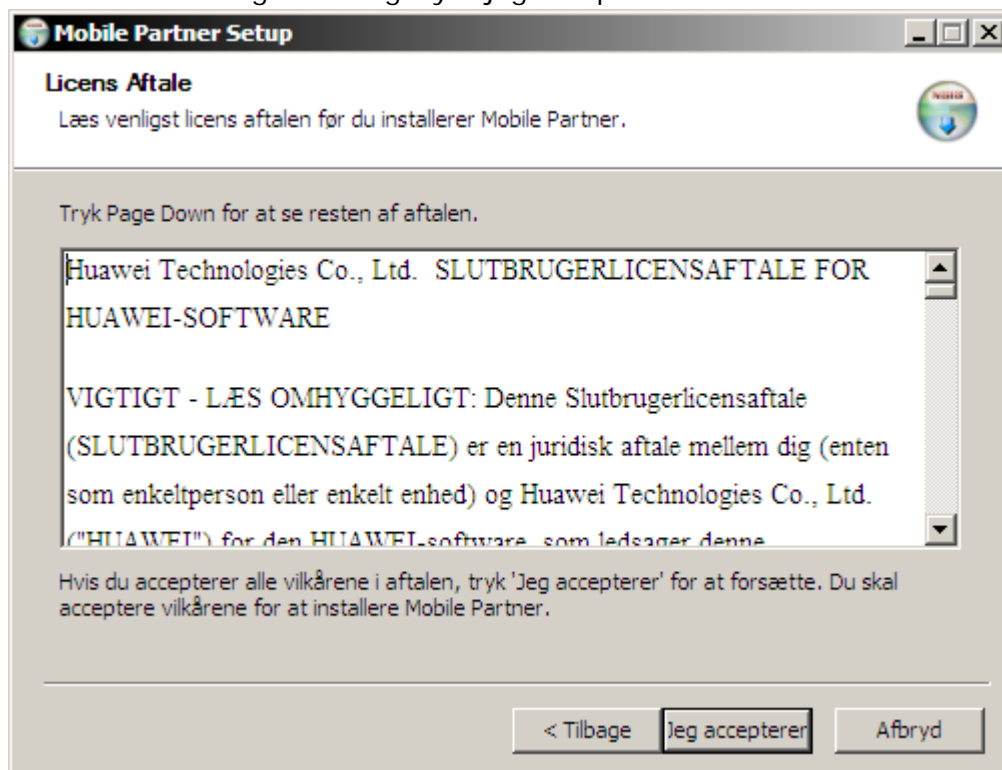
Mobile Partner Setup

Licens Aftale

Læs venligst licens aftalen før du installerer Mobile Partner.

Tryk Page Down for at se resten af aftalen.

Huawei Technologies Co., Ltd. SLUTBRUGERLICENSAFTALE FOR HUAWEI-SOFTWARE

VIGTIGT - LÆS OMHYGGELIGT: Denne Slutbrugerlicensaftale (SLUTBRUGERLICENSAFTALE) er en juridisk aftale mellem dig (enten som enkeltperson eller enkelt enhed) og Huawei Technologies Co., Ltd. ("HUAWEI") for den HUAWEI-software, som ledsager denne

Hvis du accepterer alle vilkårene i aftalen, tryk 'Jeg accepterer' for at forsætte. Du skal acceptere vilkårene for at installere Mobile Partner.

< Tilbage

Jeg accepterer

Afbryd